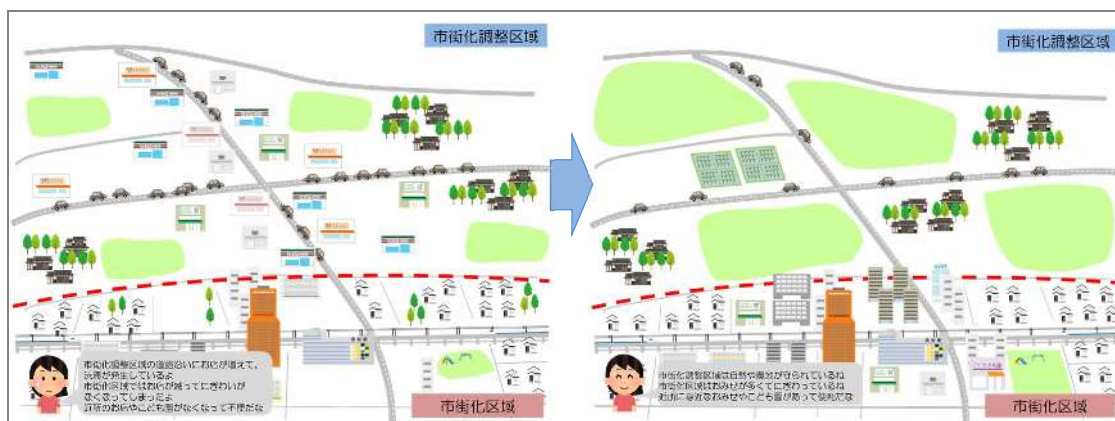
市街化調整区域

市街化調整区域の道路沿いにお店が増えて、渋滞が発生しているよ
市街化区域ではお店が減ってにぎわいがなくなってしまったよ
近所のお店やこども園がなくなって不便だね

市街化区域

市街化調整区域

市街化調整区域は自然や農地が守られているね
市街化区域はお店が多くてにぎわっているね
わが家の近くにお店やこども園があって便利だな

市街化区域